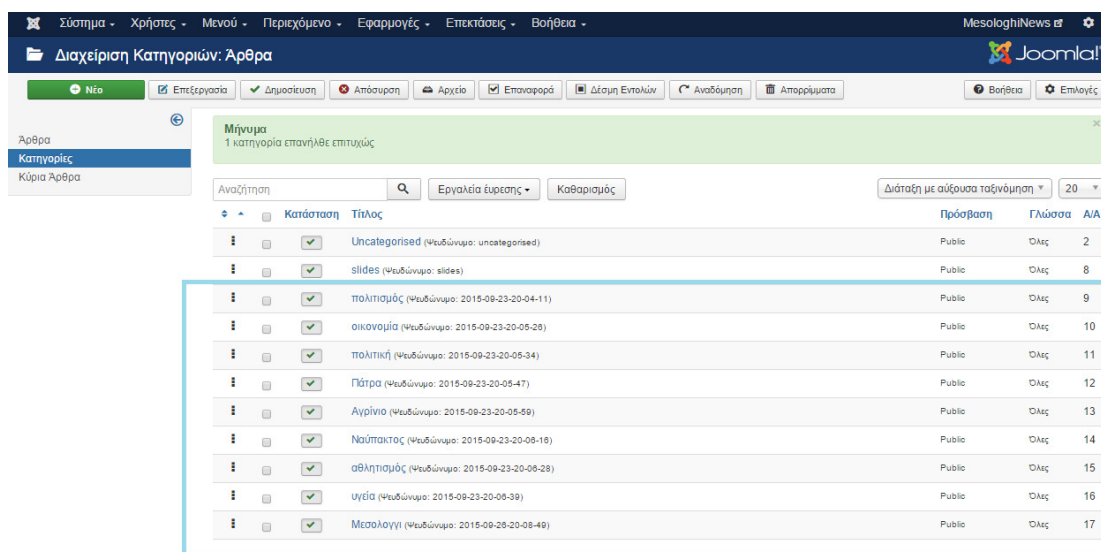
Σύστημα ▾ Χρήστες ▾ Μενού ▾ Περιεχόμενο ▾ Εφαρμογές ▾ Επεκτάσεις ▾ Βοήθεια ▾ MesologhiNews

Διαχείριση Κατηγοριών: Άρθρα

Joomla!

Νέο | Επεξεργασία | Δημοσίευση | Απόσυρση | Αρχείο | Επαναφορά | Δέσμη Εντολών | Αναδόμηση | Απορρίμματα | Βοήθεια | Επιλογές

Άρθρα
Κατηγορίες
Κύρια Άρθρα

Μήνυμα
1 κατηγορία επανήλθε επιτυχώς

Αναζήτηση | Εργαλεία έυρεσης ▾ | Καθαρισμός | Διάταξη με αύξουσα ταξινόμηση ▾ | 20

| | | Κατάσταση | Τίτλος | Πρόσβαση | Γλώσσα | Α/Α |
|---|---|---|---|---|---|---|
| | | | Uncategorised (Ψευδώνυμο: uncategorised) | Public | Όλες | 2 |
| | | | slides (Ψευδώνυμο: slides) | Public | Όλες | 8 |
| | | | πολιτισμός (Ψευδώνυμο: 2015-09-23-20-04-11) | Public | Όλες | 9 |
| | | | οικονομία (Ψευδώνυμο: 2015-09-23-20-05-26) | Public | Όλες | 10 |
| | | | πολιτική (Ψευδώνυμο: 2015-09-23-20-05-34) | Public | Όλες | 11 |
| | | | Πάτρα (Ψευδώνυμο: 2015-09-23-20-05-47) | Public | Όλες | 12 |
| | | | Αγρίνιο (Ψευδώνυμο: 2015-09-23-20-05-59) | Public | Όλες | 13 |
| | | | Ναύπακτος (Ψευδώνυμο: 2015-09-23-20-06-16) | Public | Όλες | 14 |
| | | | αθλητισμός (Ψευδώνυμο: 2015-09-23-20-06-28) | Public | Όλες | 15 |
| | | | υγεία (Ψευδώνυμο: 2015-09-23-20-06-39) | Public | Όλες | 16 |
| | | | Μεσολογγι (Ψευδώνυμο: 2015-09-26-20-08-49) | Public | Όλες | 17 |